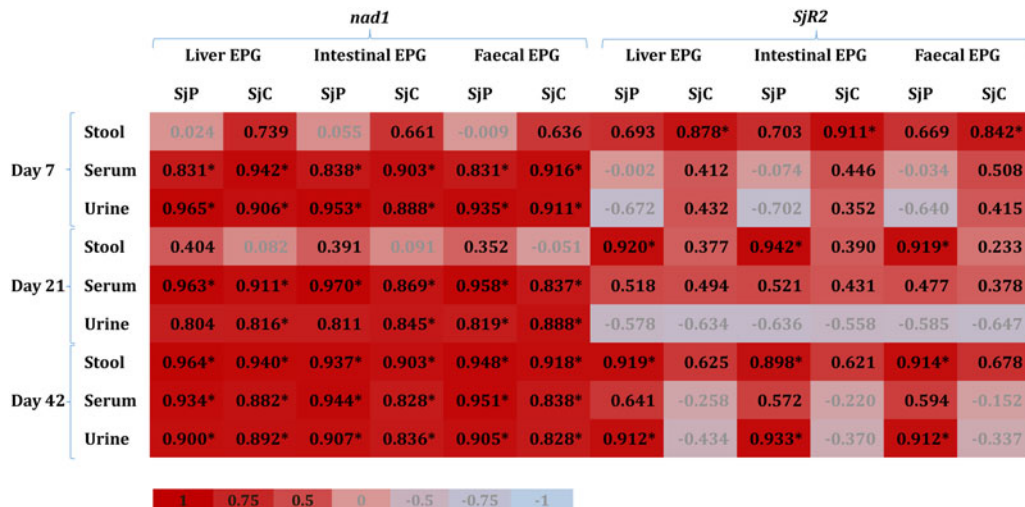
| | | nad1 | | | | | | SjR2 | | | | | |
|---|---|---|---|---|---|---|---|---|---|---|---|---|---|
| | | Liver EPG | | Intestinal EPG | | Faecal EPG | | Liver EPG | | Intestinal EPG | | Faecal EPG | |
| | | SjP | SjC | SjP | SjC | SjP | SjC | SjP | SjC | SjP | SjC | SjP | SjC |
| Day 7 | Stool | 0.024 | 0.739 | 0.055 | 0.661 | -0.009 | 0.636 | 0.693 | 0.878* | 0.703 | 0.911* | 0.669 | 0.842* |
| | Serum | 0.831* | 0.942* | 0.838* | 0.903* | 0.831* | 0.916* | -0.002 | 0.412 | -0.074 | 0.446 | -0.034 | 0.508 |
| | Urine | 0.965* | 0.906* | 0.953* | 0.888* | 0.935* | 0.911* | -0.672 | 0.432 | -0.702 | 0.352 | -0.640 | 0.415 |
| Day 21 | Stool | 0.404 | 0.082 | 0.391 | 0.091 | 0.352 | -0.051 | 0.920* | 0.377 | 0.942* | 0.390 | 0.919* | 0.233 |
| | Serum | 0.963* | 0.911* | 0.970* | 0.869* | 0.958* | 0.837* | 0.518 | 0.494 | 0.521 | 0.431 | 0.477 | 0.378 |
| | Urine | 0.804 | 0.816* | 0.811 | 0.845* | 0.819* | 0.888* | -0.578 | -0.634 | -0.636 | -0.558 | -0.585 | -0.647 |
| Day 42 | Stool | 0.964* | 0.940* | 0.937* | 0.903* | 0.948* | 0.918* | 0.919* | 0.625 | 0.898* | 0.621 | 0.914* | 0.678 |
| | Serum | 0.934* | 0.882* | 0.944* | 0.828* | 0.951* | 0.838* | 0.641 | -0.258 | 0.572 | -0.220 | 0.594 | -0.152 |
| | Urine | 0.900* | 0.892* | 0.907* | 0.836* | 0.905* | 0.828* | 0.912* | -0.434 | 0.933* | -0.370 | 0.912* | -0.337 |

1 0.75 0.5 0 -0.5 -0.75 -1